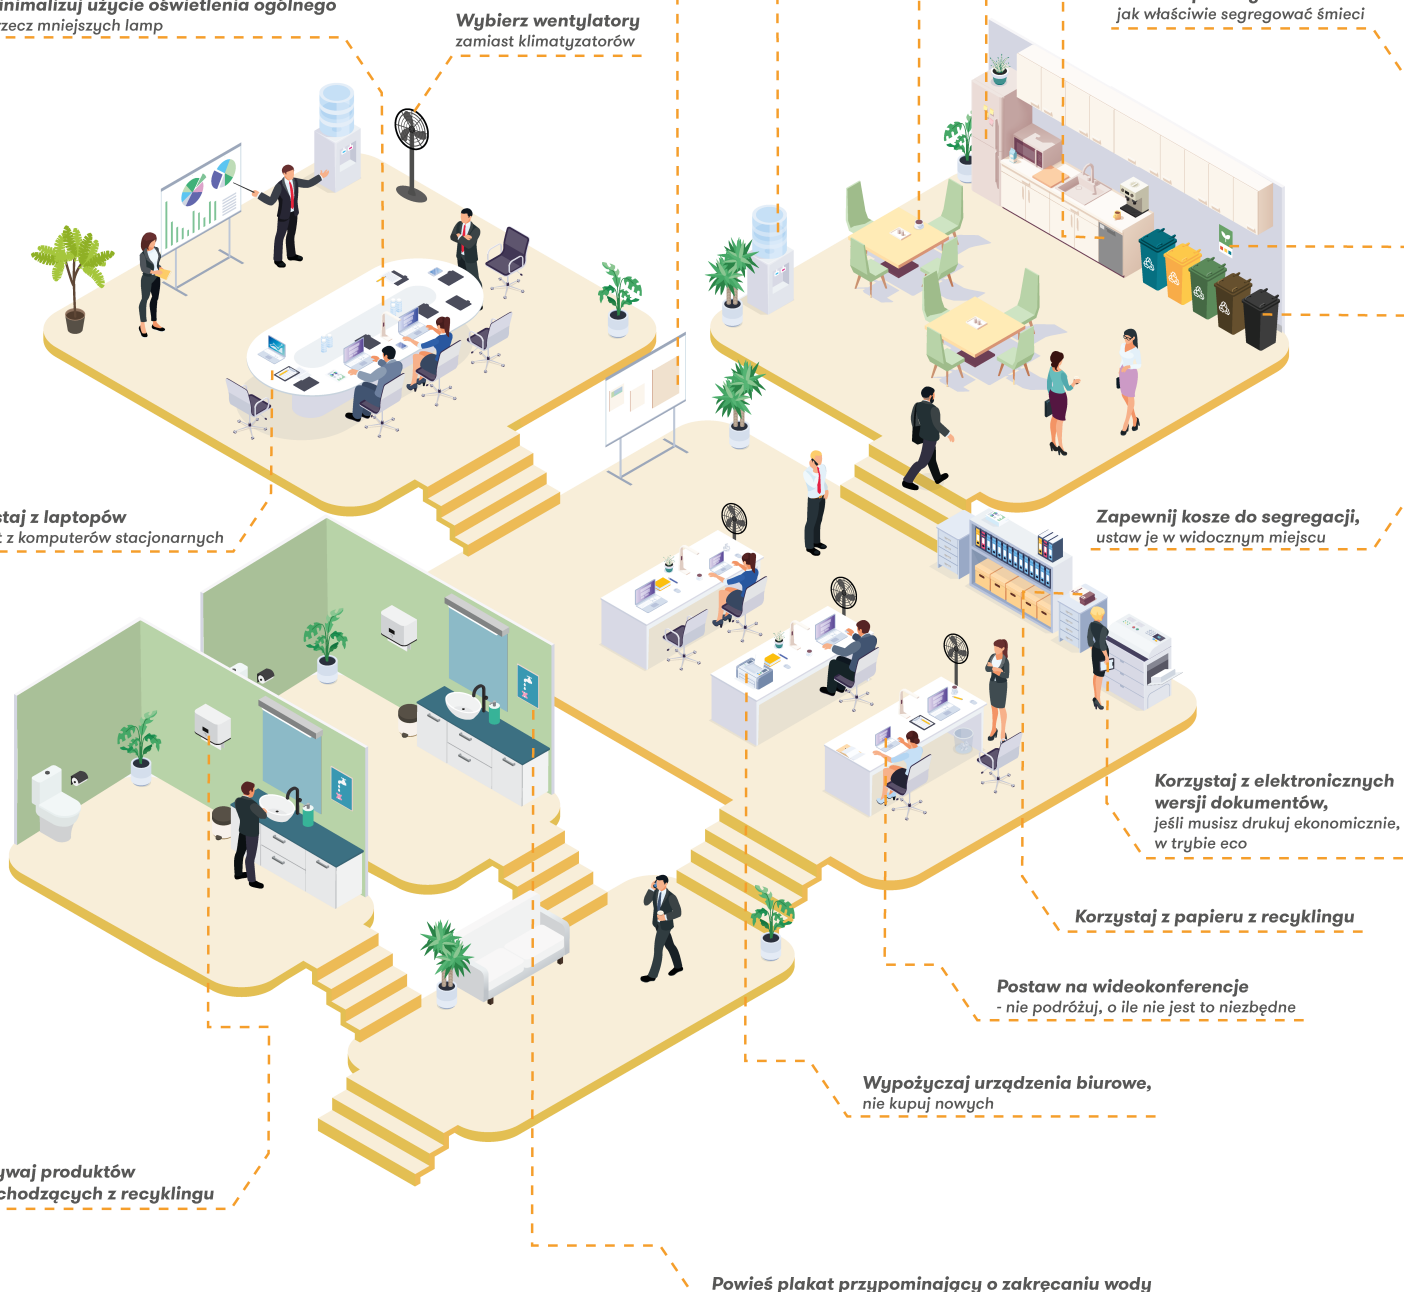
inimalizuj użycie oświetlenia ogólnego
rzecz mniejszych lamp

Wybierz wentylatory
zamiast klimatyzatorów

jak właściwie segregować śmieci

staj z laptopów
z komputerów stacjonarnych

Zapewnij kosze do segregacji,
ustaw je w widocznym miejscu

Korzystaj z elektronicznych wersji dokumentów,
jeśli musisz drukuj ekonomicznie, w trybie eco

Korzystaj z papieru z recyklingu

Postaw na wideokonferencje
- nie podróżuj, o ile nie jest to niezbędne

Wypożyczaj urządzenia biurowe,
nie kupuj nowych

ywaj produktów
chodzących z recyklingu

Powieś plakat przypominający o zakręcaniu wody